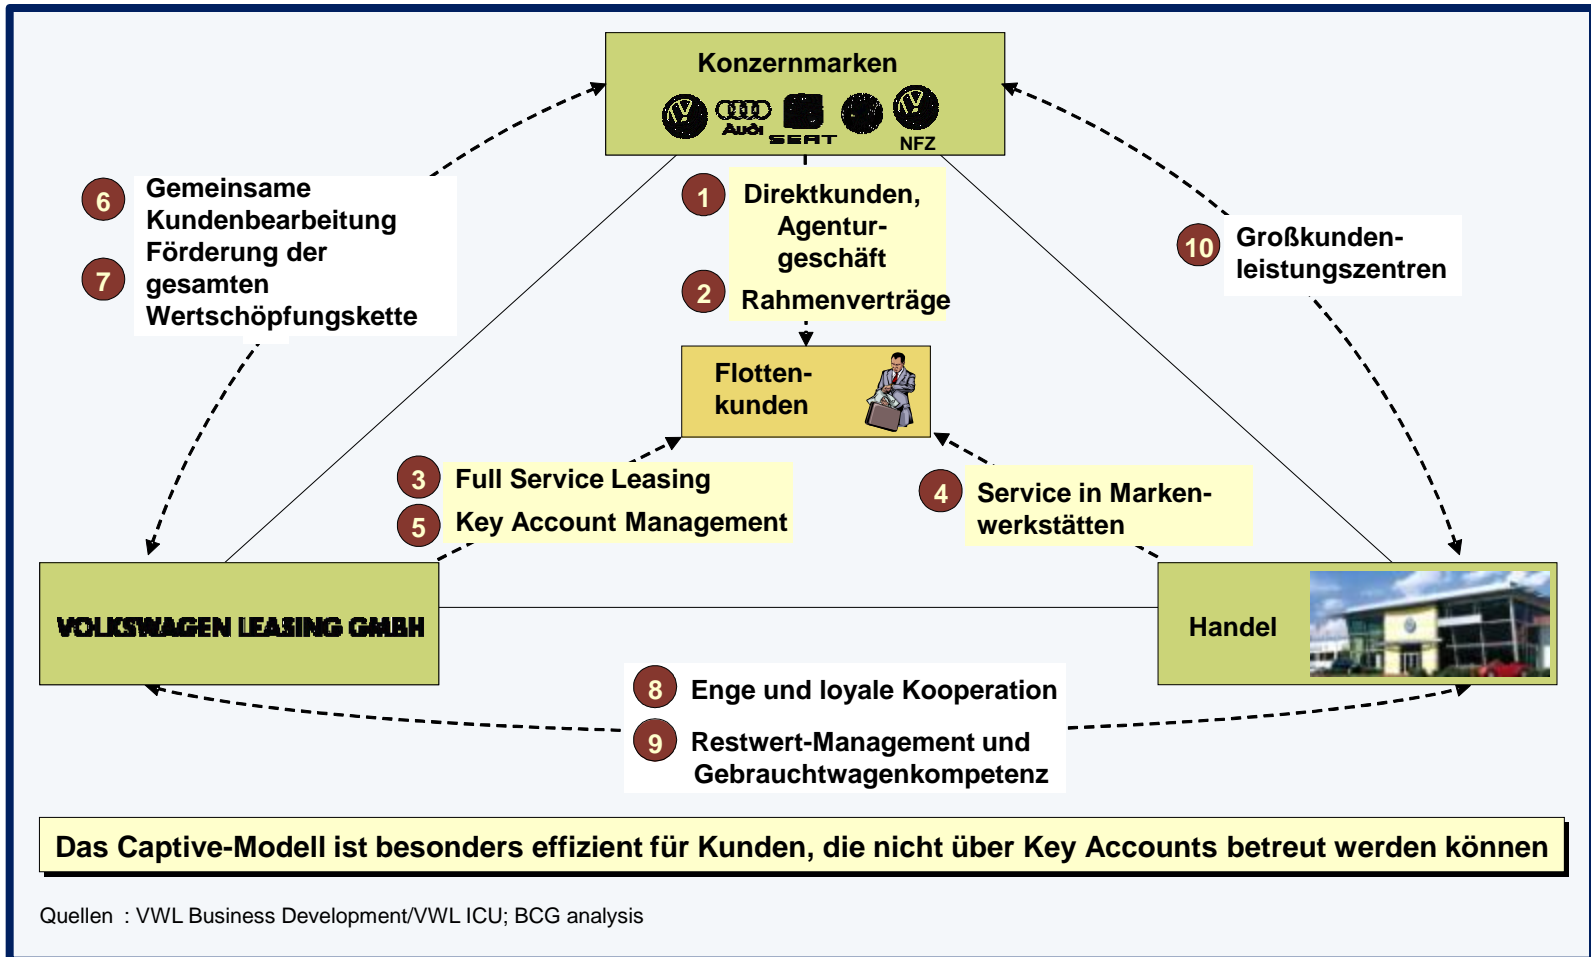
Konzernmarken

Audi SEAT NFZ

6 Gemeinsame Kundenbearbeitung
7 Förderung der gesamten Wertschöpfungskette

1 Direktkunden, Agenturgeschäft
2 Rahmenverträge

10 Großkundenleistungszentren

Flottenkunden

3 Full Service Leasing
5 Key Account Management

4 Service in Markenwerkstätten

VOLKSWAGEN LEASING GMBH

Handel

8 Enge und loyale Kooperation
9 Restwert-Management und Gebrauchtwagenkompetenz

Das Captive-Modell ist besonders effizient für Kunden, die nicht über Key Accounts betreut werden können

Quellen : VWL Business Development/VWL ICU; BCG analysis